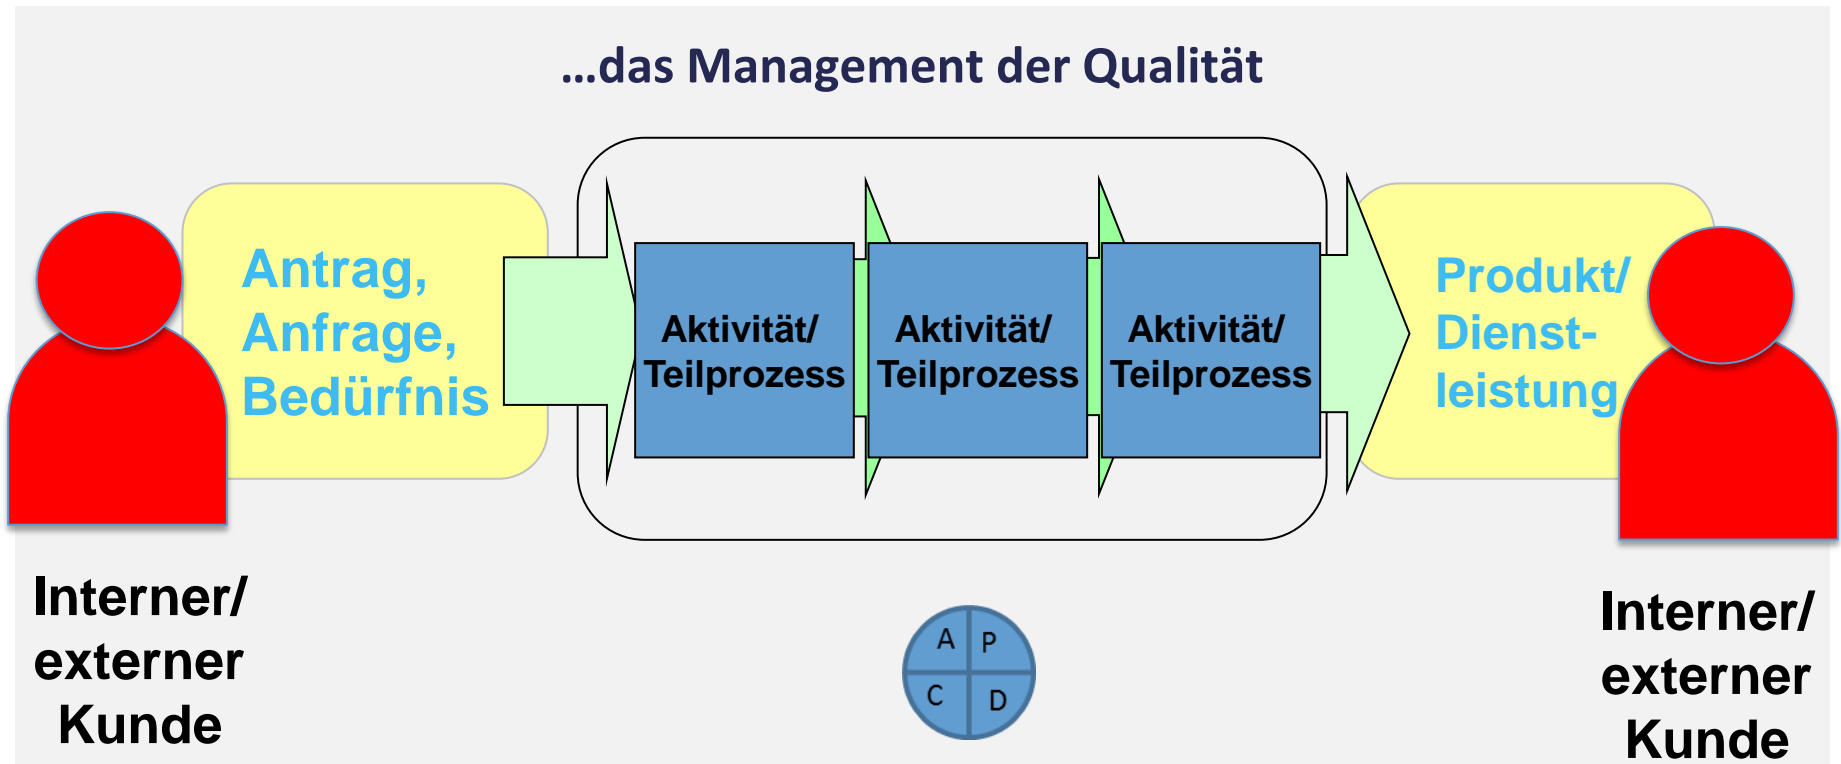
…das Management der Qualität

Antrag, Anfrage, Bedürfnis

Aktivität/ Teilprozess

Aktivität/ Teilprozess

Aktivität/ Teilprozess

Produkt/ Dienstleistung

Interner/ externer Kunde

A P
C D

Interner/ externer Kunde